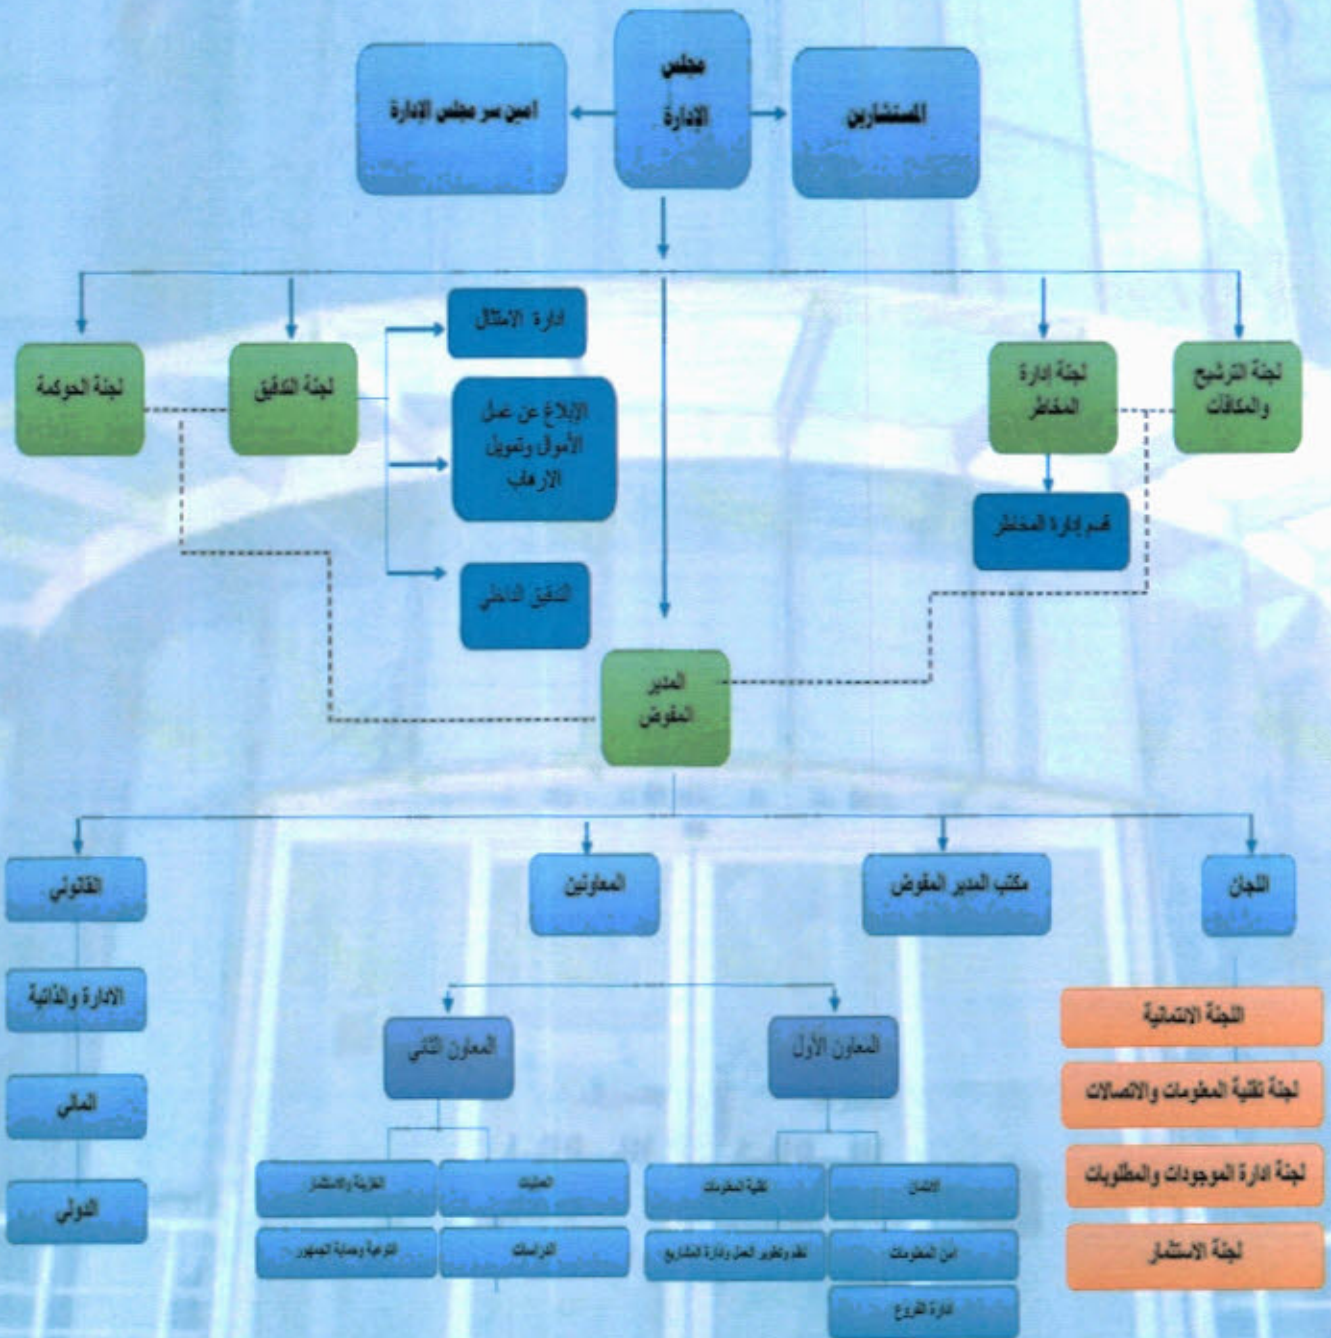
مجلس الإدارة

المستشارين

امين سر مجلس الإدارة

لجنة الترشيح والمكافآت

لجنة إدارة المخاطر

قسم إدارة المخاطر

لجنة التدقيق

لجنة الحوكمة

ادارة الامتثال

الإبلاغ عن غسل الأموال وتمويل الارهاب

التدقيق الداخلي

المدير المفوض

اللجان

مكتب المدير المفوض

المعاونين

القانوني

الادارة والذاتية

المالي

الدولي

المعاون الأول

المعاون الثاني

الائتمان

تقنية المعلومات

امن المعلومات

نظم وتطوير العمل وادارة المشاريع

ادارة الفروع

العمليات

الخزينة والاستثمار

الدراسات

التوعية وحماية الجمهور

اللجنة الائتمانية

لجنة تقنية المعلومات والاتصالات

لجنة ادارة الموجودات والمطلوبات

لجنة الاستثمار